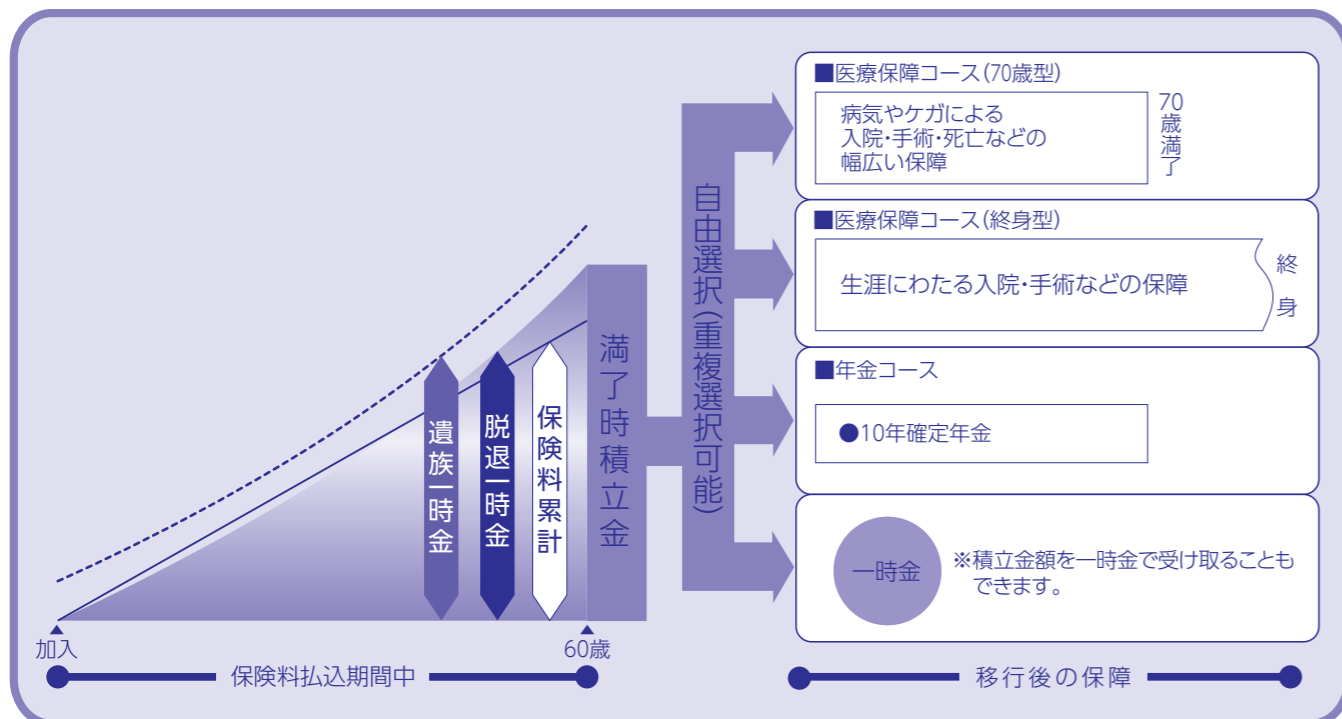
遺族一時金

脱退一時金

保険料累計

満了時積立金

自由選択(重複選択可能)

加入

60歳

保険料払込期間中

■医療保障コース(70歳型)

病気やケガによる入院・手術・死亡などの幅広い保障

70歳満了

■医療保障コース(終身型)

生涯にわたる入院・手術などの保障

終身

■年金コース

●10年確定年金

一時金

※積立金額を一時金で受け取ることもできます。

移行後の保障